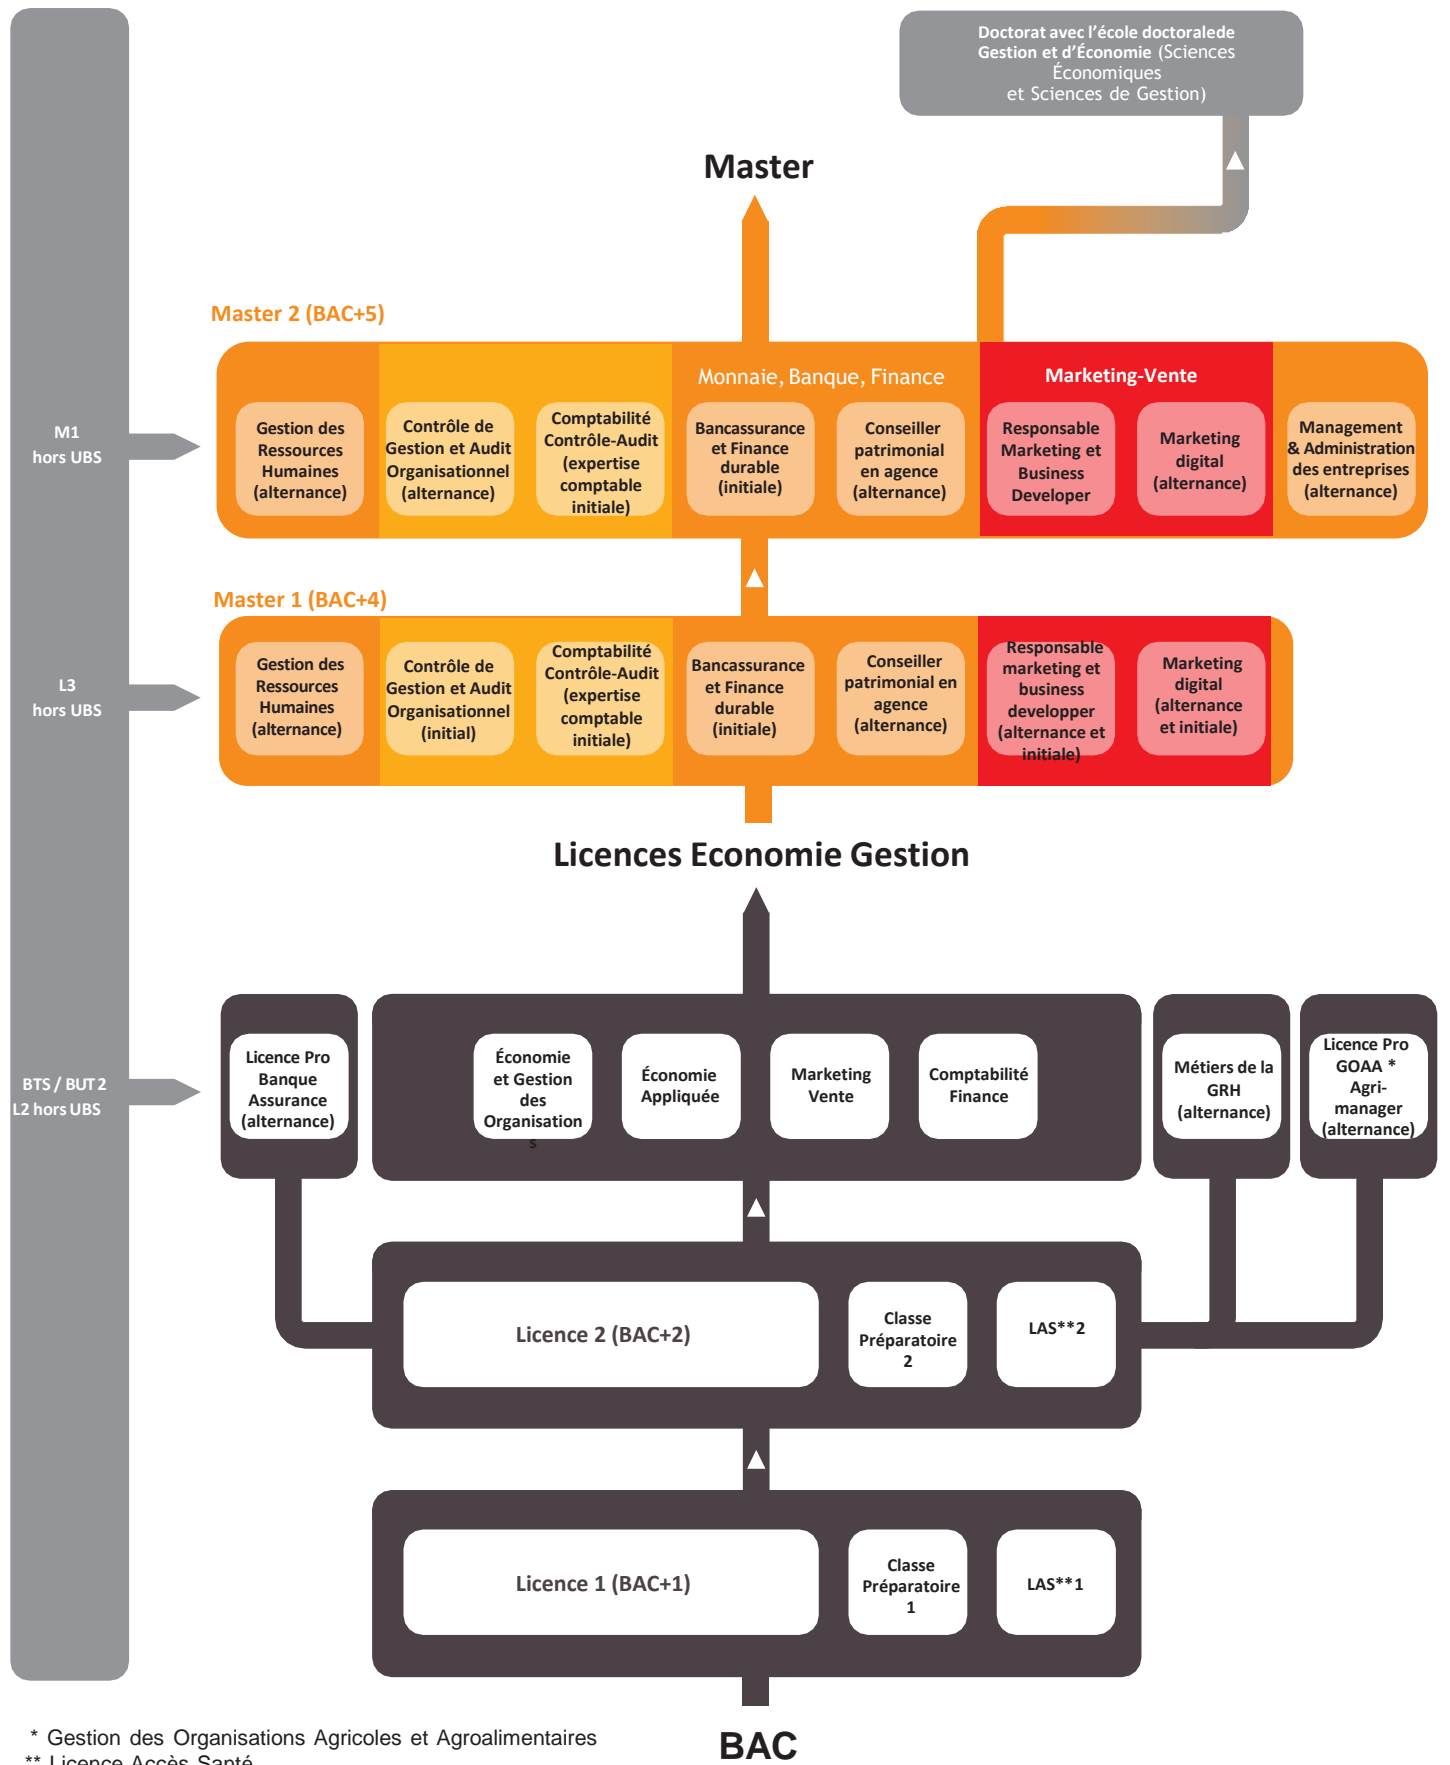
Doctorat avec l'école doctoralede Gestion et d'Économie (Sciences Économiques et Sciences de Gestion)

Master

Master 2 (BAC+5)

M1 hors UBS

Monnaie, Banque, Finance

Marketing-Vente

Gestion des Ressources Humaines (alternance)

Contrôle de Gestion et Audit Organisationnel (alternance)

Comptabilité Contrôle-Audit (expertise comptable initiale)

Bancassurance et Finance durable (initiale)

Conseiller patrimonial en agence (alternance)

Responsable Marketing et Business Developer

Marketing digital (alternance)

Management & Administration des entreprises (alternance)

Master 1 (BAC+4)

L3 hors UBS

Gestion des Ressources Humaines (alternance)

Contrôle de Gestion et Audit Organisationnel (initial)

Comptabilité Contrôle-Audit (expertise comptable initiale)

Bancassurance et Finance durable (initiale)

Conseiller patrimonial en agence (alternance)

Responsable marketing et business developper (alternance et initiale)

Marketing digital (alternance et initiale)

Licences Economie Gestion

BTS / BUT 2 L2 hors UBS

Licence Pro Banque Assurance (alternance)

Économie et Gestion des Organisations

Économie Appliquée

Marketing Vente

Comptabilité Finance

Métiers de la GRH (alternance)

Licence Pro GOAA * Agri-manager (alternance)

Licence 2 (BAC+2)

Classe Préparatoire 2

LAS**2

Licence 1 (BAC+1)

Classe Préparatoire 1

LAS**1

* Gestion des Organisations Agricoles et Agroalimentaires
** Licence Accès Santé

BAC